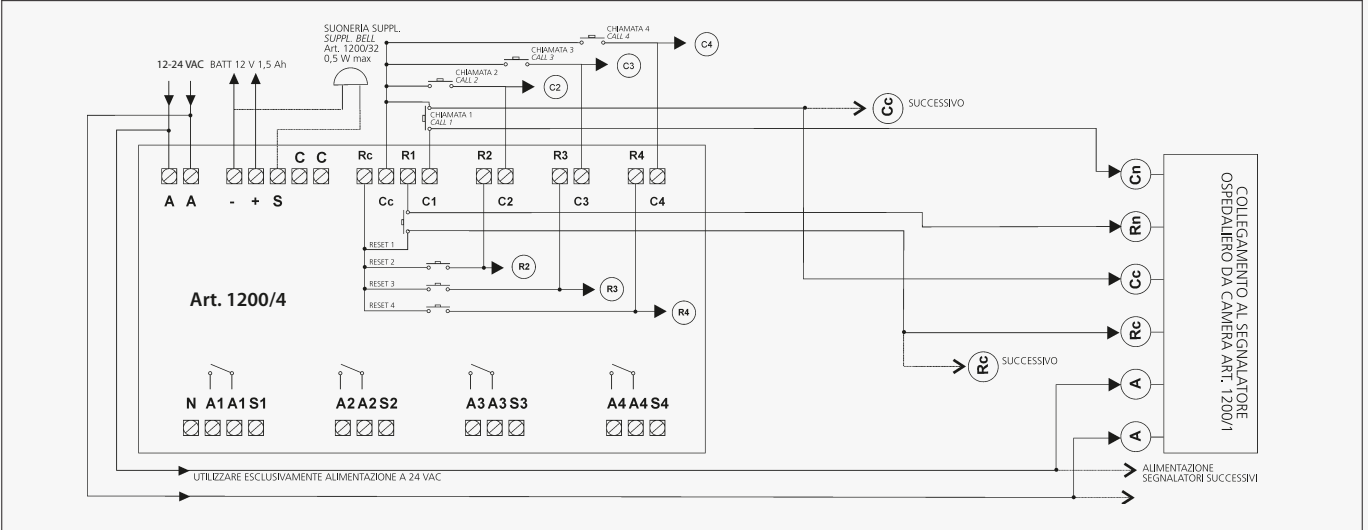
SUONERIA SUPPL.
SUPPL. BELL
Art. 1200/32
0,5 W max

12-24 VAC BATT 12 V 1,5 Ah

CHIAMATA 4
CALL 4
C4
CHIAMATA 3
CALL 3
C3
CHIAMATA 2
CALL 2
C2
CHIAMATA 1
CALL 1
Cc SUCCESSIVO

C C Rc R1 R2 R3 R4
A A - + S Cc C1 C2 C3 C4

RESET 1
RESET 2
R2
RESET 3
R3
RESET 4
R4

Art. 1200/4

N A1 A1 S1 A2 A2 S2 A3 A3 S3 A4 A4 S4

Rc SUCCESSIVO

Cn
Rn
Cc
Rc
A
A

COLLEGAMENTO AL SEGNALATORE OSPEDALIERO DA CAMERA ART. 1200/1

UTILIZZARE ESCLUSIVAMENTE ALIMENTAZIONE A 24 VAC

ALIMENTAZIONE
SEGNALATORI SUCCESSIVI